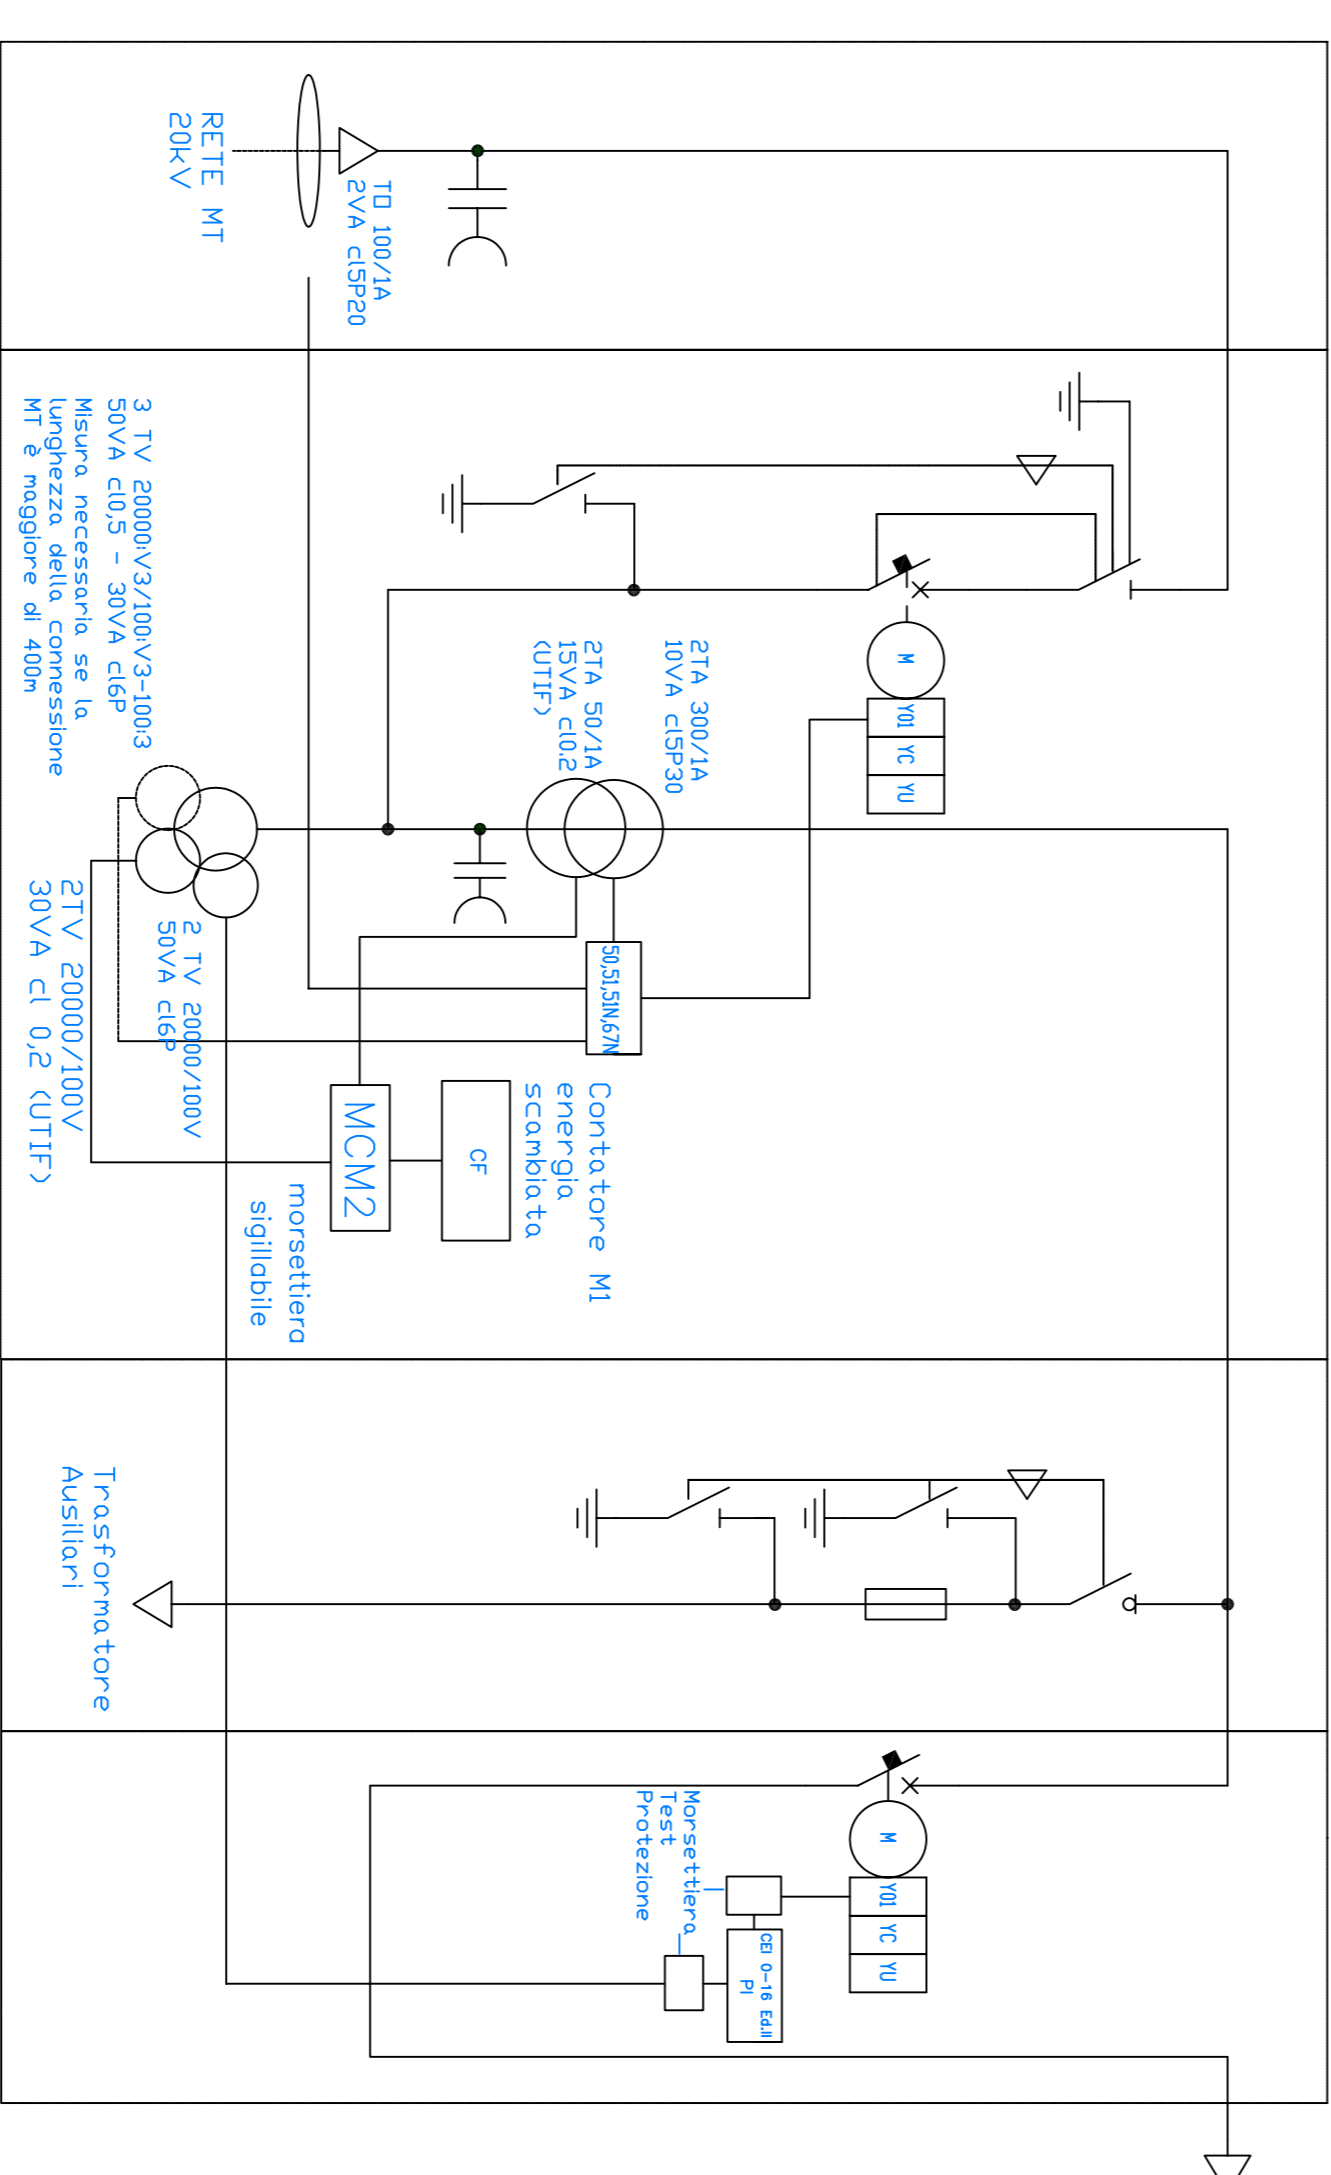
RETE MT
20kV

TO 100/1A
2VA cl5P20

3 TV 20000:V3/100:V3-100:3
50VA cl0,5 - 30VA cl6P
Misura necessaria se la
lunghezza della connessione
MT è maggiore di 400m

2TA 300/1A
10VA cl5P30

2TA 50/1A
15VA cl0.2
(UTIF)

M
YO1
YC
YU

50,51,51N,67N

2 TV 20000/100V
50VA cl6P

2TV 20000/100V
30VA cl 0,2 (UTIF)

MCM2

CF

Contatore M1
energia
scambiata

morsettiera
sigillabile

Trasformatore
Ausiliari

M
YO1
YC
YU

Morsettiera
Test
Protezione

CEI 0-16 Ed.II
PI